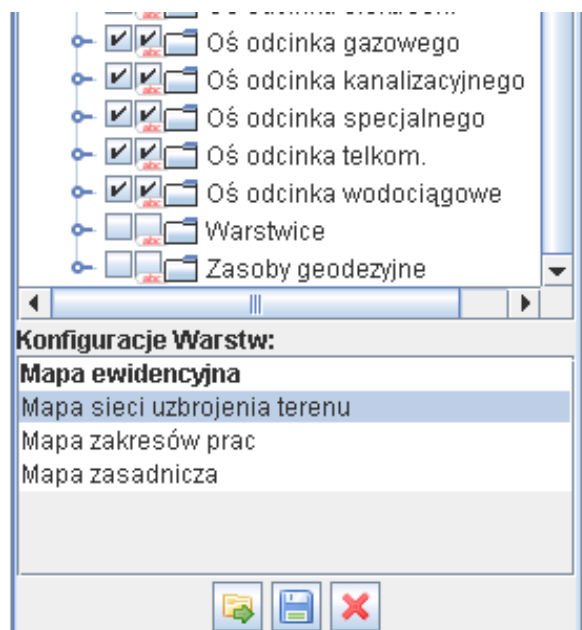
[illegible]
Oś odcinka gazowego
Oś odcinka kanalizacyjnego
Oś odcinka specjalnego
Oś odcinka telkom.
Oś odcinka wodociągowe
Warstwice
Zasoby geodezyjne

Konfiguracje Warstw:
Mapa ewidencyjna
Mapa sieci uzbrojenia terenu
Mapa zakresów prac
Mapa zasadnicza